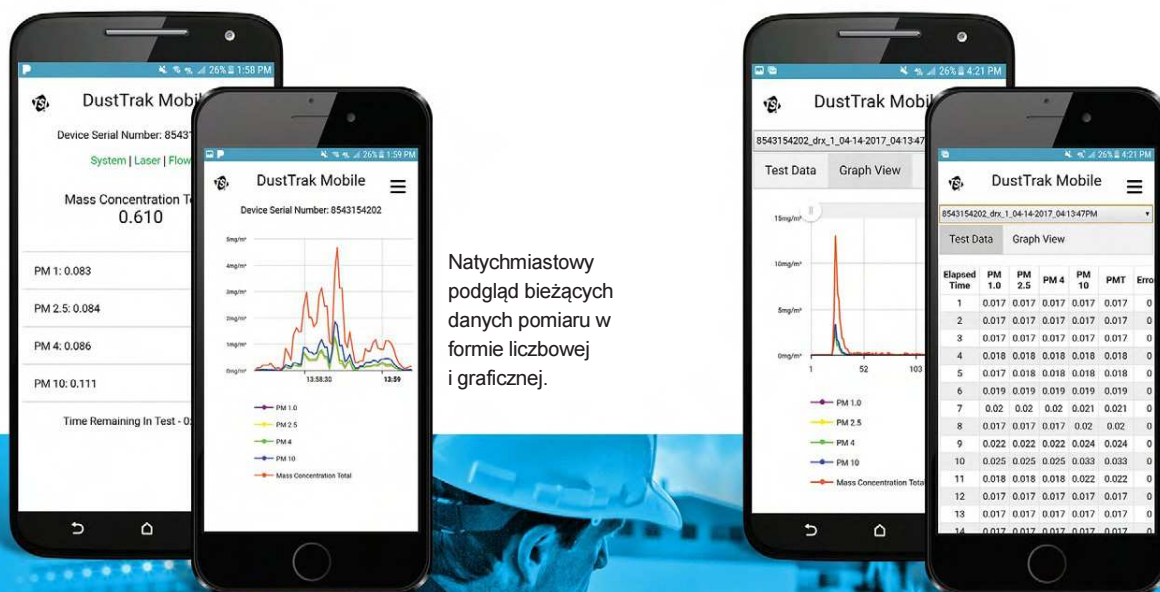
26% 1:58 PM

DustTrak Mobil

Device Serial Number: 8543

System | Laser | Flow

Mass Concentration To
0.610

PM 1: 0.083

PM 2.5: 0.084

PM 4: 0.086

PM 10: 0.111

Time Remaining In Test - 0

26% 1:59 PM

DustTrak Mobile

Device Serial Number: 8543154202

5mg/m³
4mg/m³
3mg/m³
2mg/m³
1mg/m³
0mg/m³

13:58:30
13:59

PM 1.0
PM 2.5
PM 4
PM 10
Mass Concentration Total

Natychmiastowy podgląd bieżących danych pomiaru w formie liczbowej i graficznej.

26% 4:21 PM

DustTrak Mobil

8543154202_drx_1_04-14-2017_04:13:47

Test Data
Graph View

15mg/m³
10mg/m³
5mg/m³
0mg/m³

1
52
103

PM 1.0
PM 2.5
PM 4
PM 10
Mass Concentration Tota

26% 4:21 PM

DustTrak Mobile

8543154202_drx_1_04-14-2017_04:13:47PM

Test Data
Graph View

| Elapsed Time | PM 1.0 | PM 2.5 | PM 4 | PM 10 | PMT | Erro |
|---|---|---|---|---|---|---|
| 1 | 0.017 | 0.017 | 0.017 | 0.017 | 0.017 | 0 |
| 2 | 0.017 | 0.017 | 0.017 | 0.017 | 0.017 | 0 |
| 3 | 0.017 | 0.017 | 0.017 | 0.017 | 0.017 | 0 |
| 4 | 0.018 | 0.018 | 0.018 | 0.018 | 0.018 | 0 |
| 5 | 0.017 | 0.018 | 0.018 | 0.018 | 0.018 | 0 |
| 6 | 0.019 | 0.019 | 0.019 | 0.019 | 0.019 | 0 |
| 7 | 0.02 | 0.02 | 0.02 | 0.021 | 0.021 | 0 |
| 8 | 0.017 | 0.017 | 0.017 | 0.02 | 0.02 | 0 |
| 9 | 0.022 | 0.022 | 0.022 | 0.024 | 0.024 | 0 |
| 10 | 0.025 | 0.025 | 0.025 | 0.033 | 0.033 | 0 |
| 11 | 0.018 | 0.018 | 0.018 | 0.022 | 0.022 | 0 |
| 12 | 0.017 | 0.017 | 0.017 | 0.017 | 0.017 | 0 |
| 13 | 0.017 | 0.017 | 0.017 | 0.017 | 0.017 | 0 |
| 14 | 0.017 | 0.017 | 0.017 | 0.017 | 0.017 | 0 |